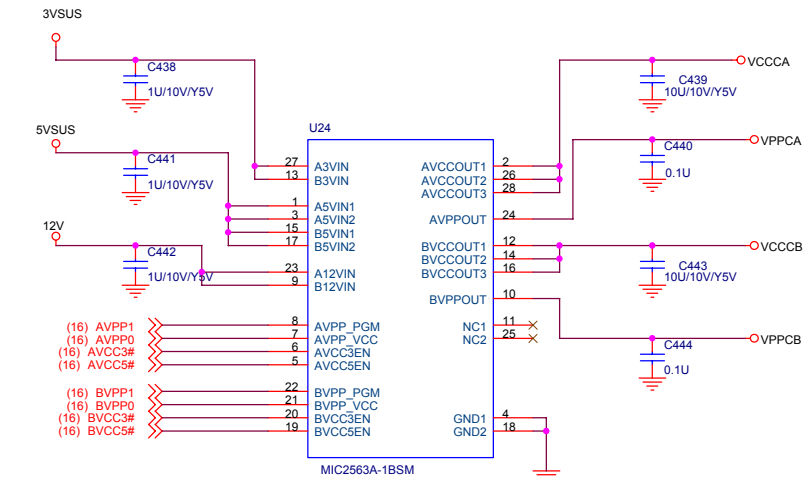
3VSUS

C438
1U/10V/Y5V

5VSUS

C441
1U/10V/Y5V

12V

C442
1U/10V/Y5V

U24

27 A3VIN
13 B3VIN
1 A5VIN1
3 A5VIN2
15 B5VIN1
17 B5VIN2
23 A12VIN
9 B12VIN

(16) AVPP1 8 AVPP_PGM
(16) AVPP0 7 AVPP_VCC
(16) AVCC3# 6 AVCC3EN
(16) AVCC5# 5 AVCC5EN

(16) BVPP1 22 BVPP_PGM
(16) BVPP0 21 BVPP_VCC
(16) BVCC3# 20 BVCC3EN
(16) BVCC5# 19 BVCC5EN

AVCCOUT1 2
AVCCOUT2 26
AVCCOUT3 28
AVPPOUT 24
BVCCOUT1 12
BVCCOUT2 14
BVCCOUT3 16
BVPPOUT 10
NC1 11
NC2 25
GND1 4
GND2 18

MIC2563A-1BSM

VCCCA
C439
10U/10V/Y5V

VPPCA
C440
0.1U

VCCCB
C443
10U/10V/Y5V

VPPCB
C444
0.1U